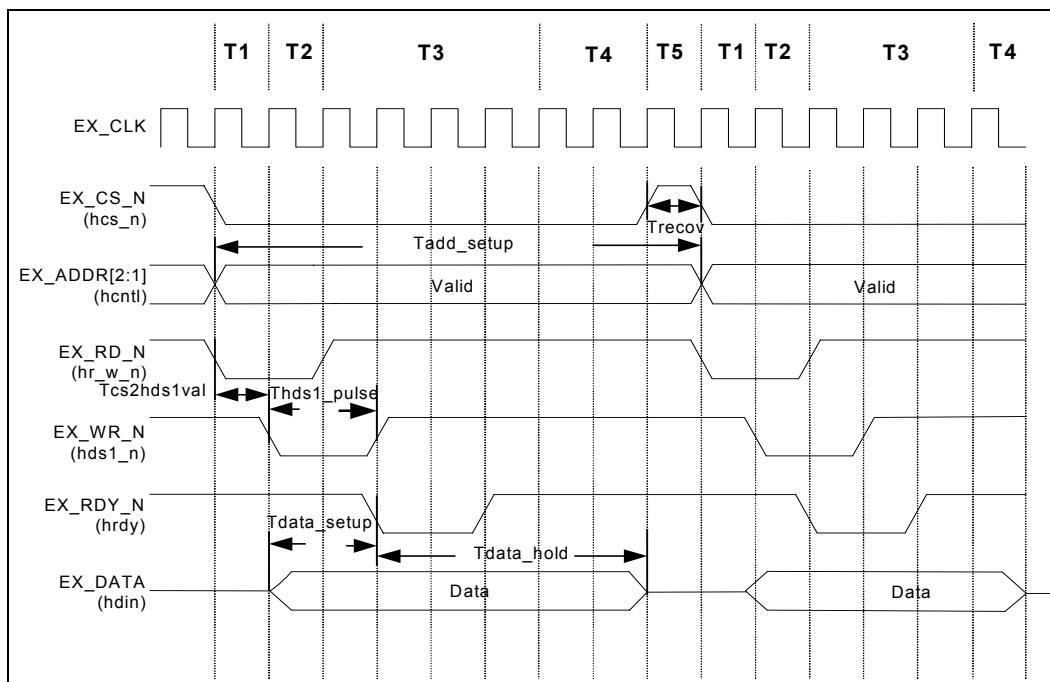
T1 T2 T3 T4 T5 T1 T2 T3 T4

EX_CLK

EX_CS_N
(hcs_n)

Trecov

Tadd_setup

EX_ADDR[2:1]
(hcntl)

Valid

Valid

EX_RD_N
(hr_w_n)

Tcs2hds1val

Thds1_pulse

EX_WR_N
(hds1_n)

EX_RDY_N
(hrdy)

Tdata_setup

Tdata_hold

EX_DATA
(hdin)

Data

Data